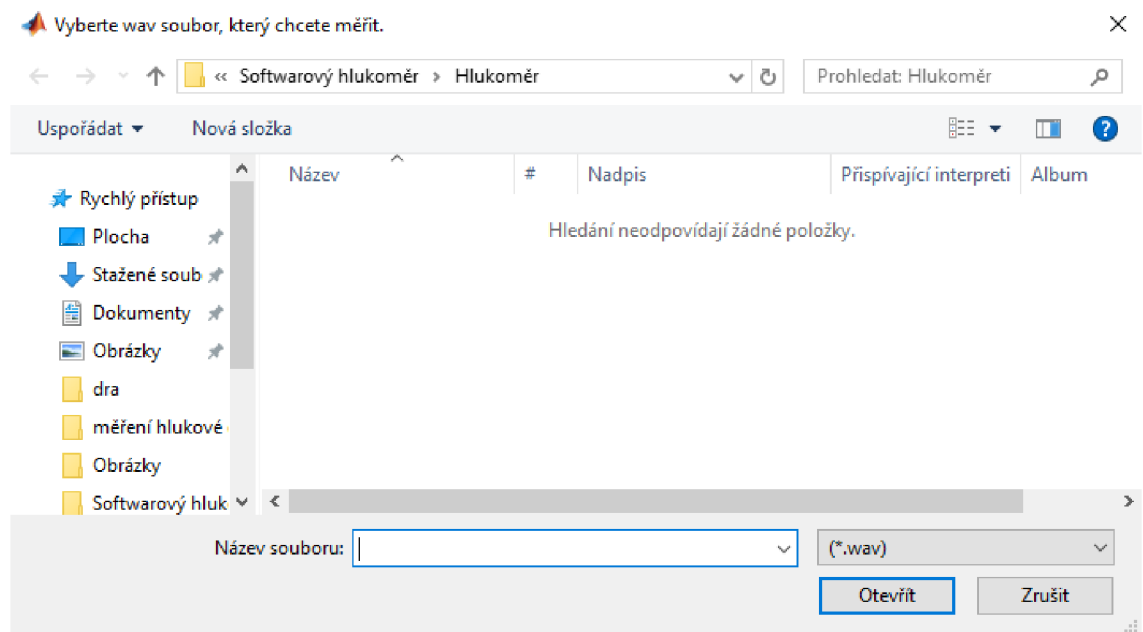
Vyberte wav soubor, který chcete měřit.

« Softwarový hlukoměr > Hlukoměr

Prohledat: Hlukoměr

Uspořádat ▾ Nová složka

Rychlý přístup
Plocha
Stažené soub
Dokumenty
Obrázky
dra
měření hlukové
Obrázky
Softwarový hluk

| Název | # | Nadpis | Přispívající interpreti | Album |
|---|---|---|---|---|

Hledání neodpovídají žádné položky.

Název souboru:
(*.wav)
Otevřít
Zrušit